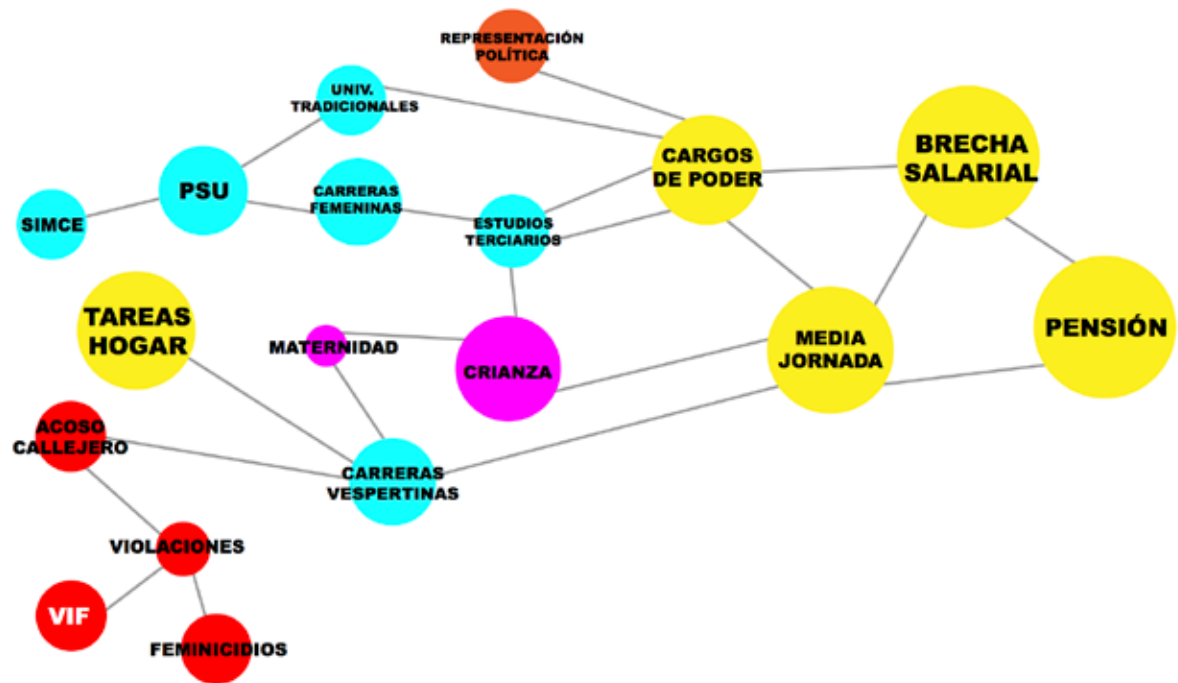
REPRESENTACIÓN POLÍTICA

UNIV. TRADICIONALES

CARGOS DE PODER

BRECHA SALARIAL

PSU

CARRERAS FEMENINAS

SIMCE

ESTUDIOS TERCIARIOS

TAREAS HOGAR

MATERNIDAD

CRIANZA

MEDIA JORNADA

PENSIÓN

ACOSO CALLEJERO

CARRERAS VESPERTINAS

VIOLACIONES

VIF

FEMINICIDIOS